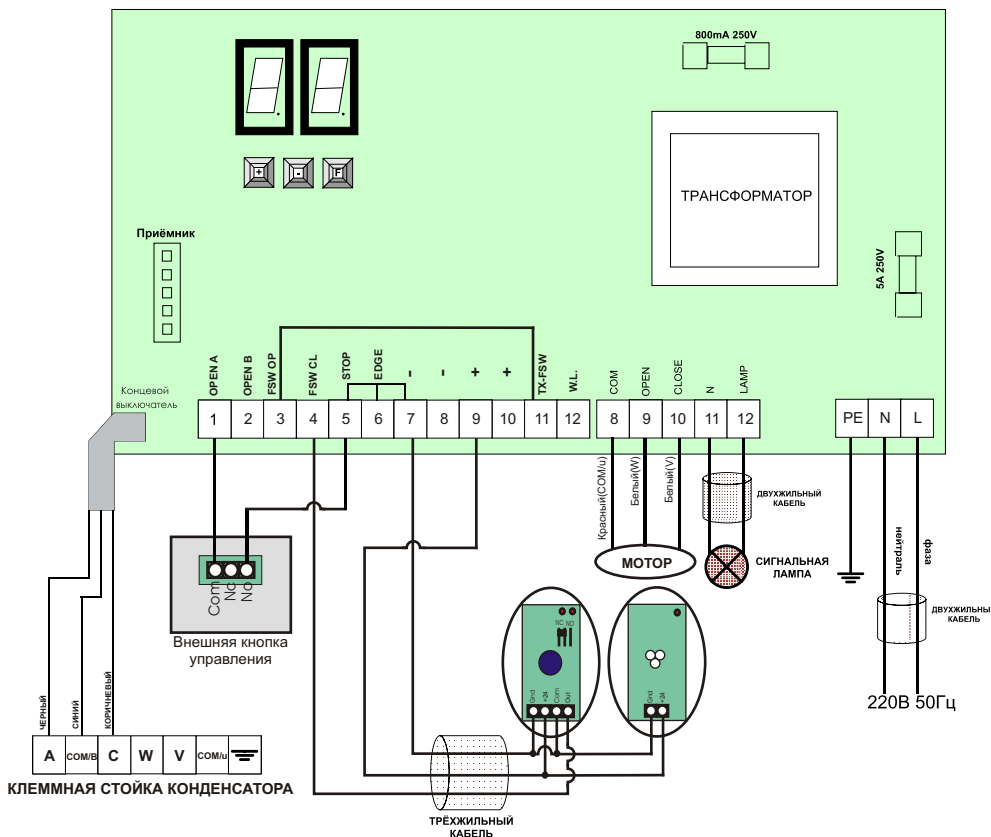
800mA 250V

+ - F

ТРАНСФОРМАТОР

Приёмник

5A 250V

OPEN A
OPEN B
FSW OP
FSW CL
STOP
EDGE
-
-
+
+
TX-FSW
W.L.

| 1 | 2 | 3 | 4 | 5 | 6 | 7 | 8 | 9 | 10 | 11 | 12 |
|---|---|---|---|---|---|---|---|---|---|---|---|

COM
OPEN
CLOSE
N
LAMP

| 8 | 9 | 10 | 11 | 12 |
|---|---|---|---|---|

| PE | N | L |
|---|---|---|

Концевой выключатель

Красный(COM/u)
Белый(W)
Белый(V)

МОТОР

ДВУХЖИЛЬНЫЙ КАБЕЛЬ

СИГНАЛЬНАЯ ЛАМПА

нейтраль
фаза

ДВУХЖИЛЬНЫЙ КАБЕЛЬ

Com Nc No

Внешняя кнопка управления

NC NO

Gnd +24 Com Out

Gnd +24

220В 50Гц

ЧЕРНЫЙ
СИНИЙ
КОРИЧНЕВЫЙ

| A | COM/B | C | W | V | COM/u | |
|---|---|---|---|---|---|---|

КЛЕММНАЯ СТОЙКА КОНДЕНСАТОРА

ТРЁХЖИЛЬНЫЙ КАБЕЛЬ